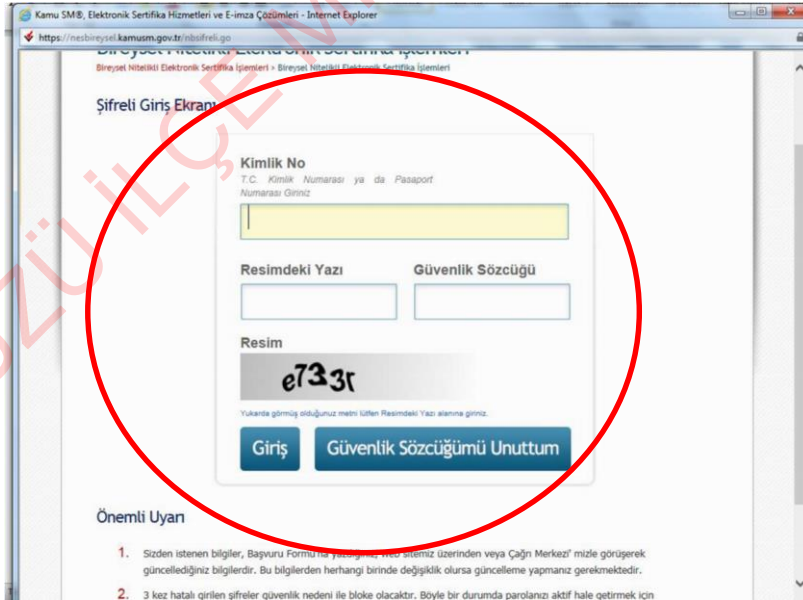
Kamu SM®, Elektronik Sertifika Hizmetleri ve E-imza Çözümleri - Internet Explorer

https://nesbireysel.kamusm.gov.tr/nbsifreli.go

Bireysel Nitelikli Elektronik Sertifika İşlemleri

Bireysel Nitelikli Elektronik Sertifika İşlemleri > Bireysel Nitelikli Elektronik Sertifika İşlemleri

Şifreli Giriş Ekranı

Kimlik No

T.C. Kimlik Numarası ya da Pasaport Numarası Giriniz

Resimdeki Yazı

Güvenlik Sözcüğü

Resim

e733r

Yukarda görmüş olduğunuz metni lütfen Resimdeki Yazı alanına giriniz.

Giriş

Güvenlik Sözcüğümü Unuttum

Önemli Uyarı

1. Sizden istenen bilgiler, Başvuru Formu'na yazdığınız, web sitemiz üzerinden veya Çağrı Merkezi' mizle görüşerek güncellediğiniz bilgilerdir. Bu bilgilerden herhangi birinde değişiklik olursa güncelleme yapmanız gerekmektedir.

2. 3 kez hatalı girilen şifreler güvenlik nedeni ile bloke olacaktır. Böyle bir durumda parolanızı aktif hale getirmek için

ZÜ İLÇE M